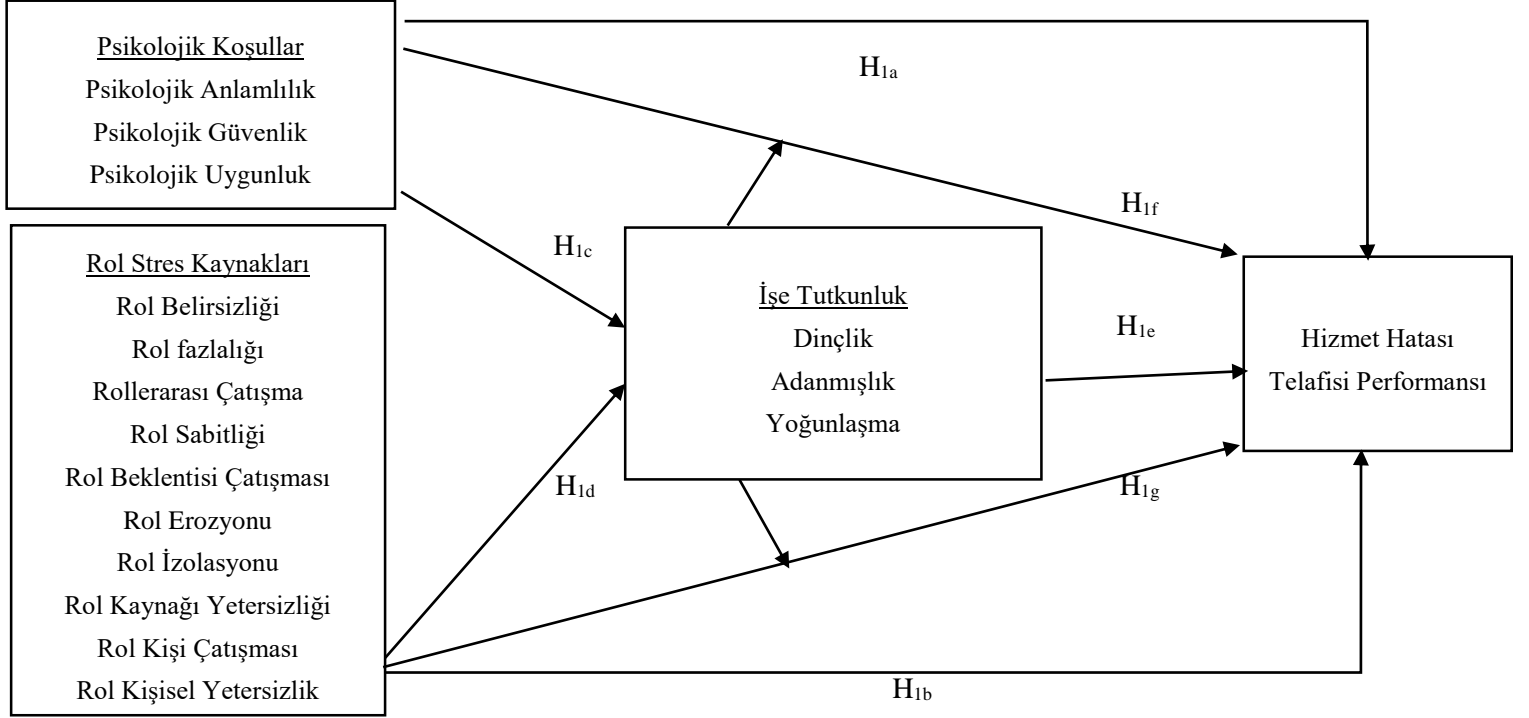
Psikolojik Koşullar
Psikolojik Anlamlılık
Psikolojik Güvenlik
Psikolojik Uygunluk

$H_{1a}$

$H_{1f}$

$H_{1c}$

Rol Stres Kaynakları
Rol Belirsizliği
Rol fazlalığı
Rollerarası Çatışma
Rol Sabitliği
Rol Beklentisi Çatışması
Rol Erozyonu
Rol İzolasyonu
Rol Kaynağı Yetersizliği
Rol Kişi Çatışması
Rol Kişisel Yetersizlik

İşe Tutkunluk
Dinçlik
Adanmışlık
Yoğunlaşma

$H_{1e}$

Hizmet Hatası
Telafisi Performansı

$H_{1d}$

$H_{1g}$

$H_{1b}$